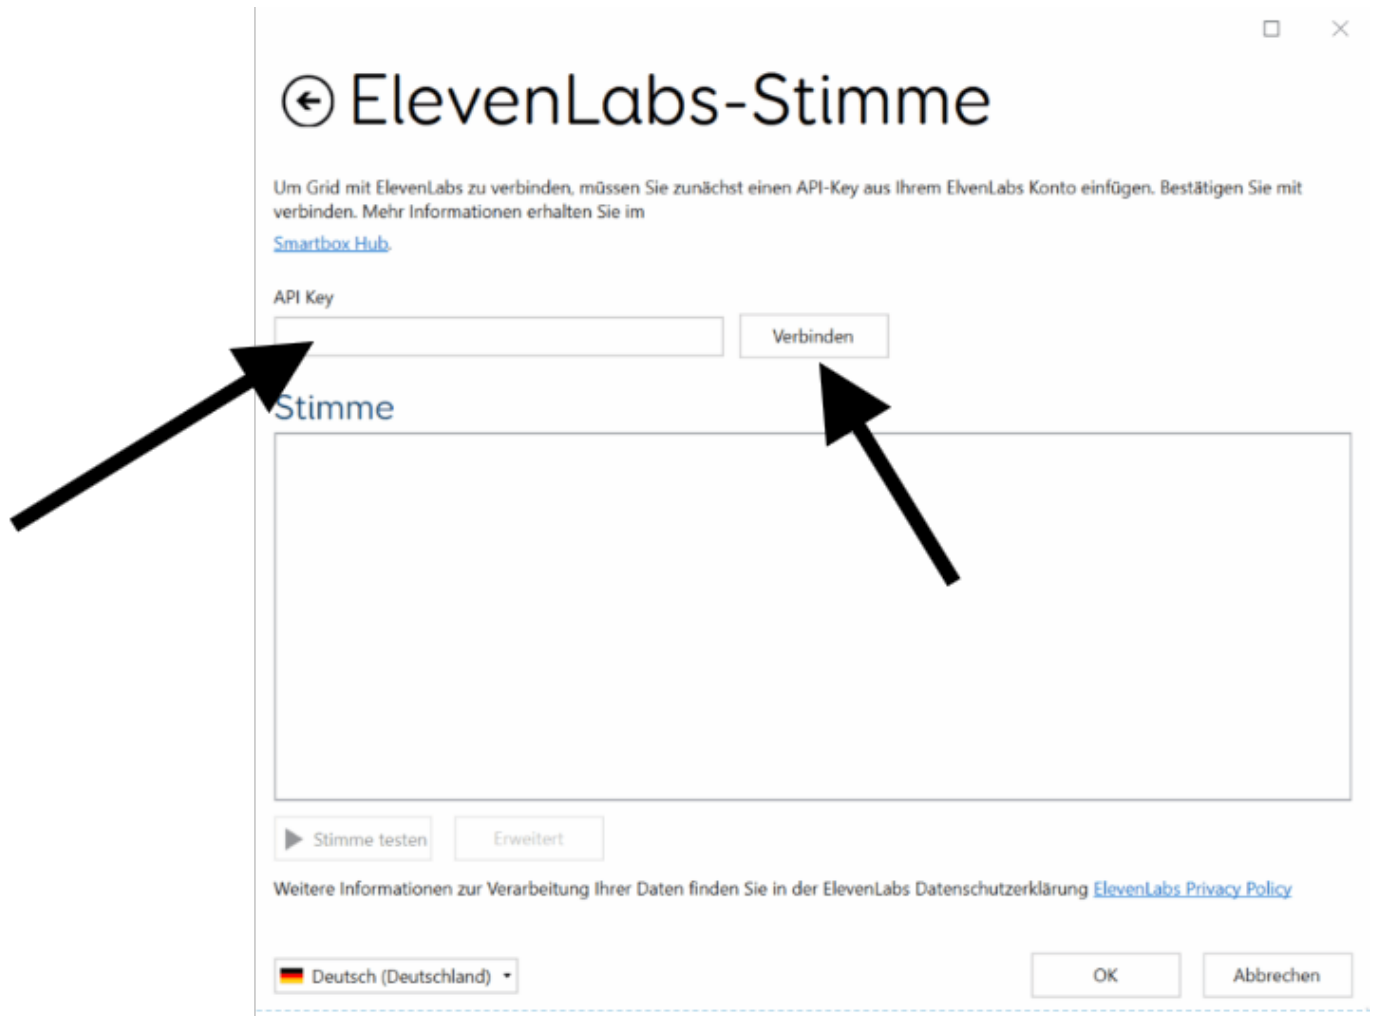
ElevenLabs-Stimme

Um Grid mit ElevenLabs zu verbinden, müssen Sie zunächst einen API-Key aus Ihrem ElvenLabs Konto einfügen. Bestätigen Sie mit verbinden. Mehr Informationen erhalten Sie im

Smartbox Hub.

API Key

Verbinden

Stimme

Stimme testen

Erweitert

Weitere Informationen zur Verarbeitung Ihrer Daten finden Sie in der ElevenLabs Datenschutzerklärung ElevenLabs Privacy Policy

Deutsch (Deutschland)

OK

Abbrechen